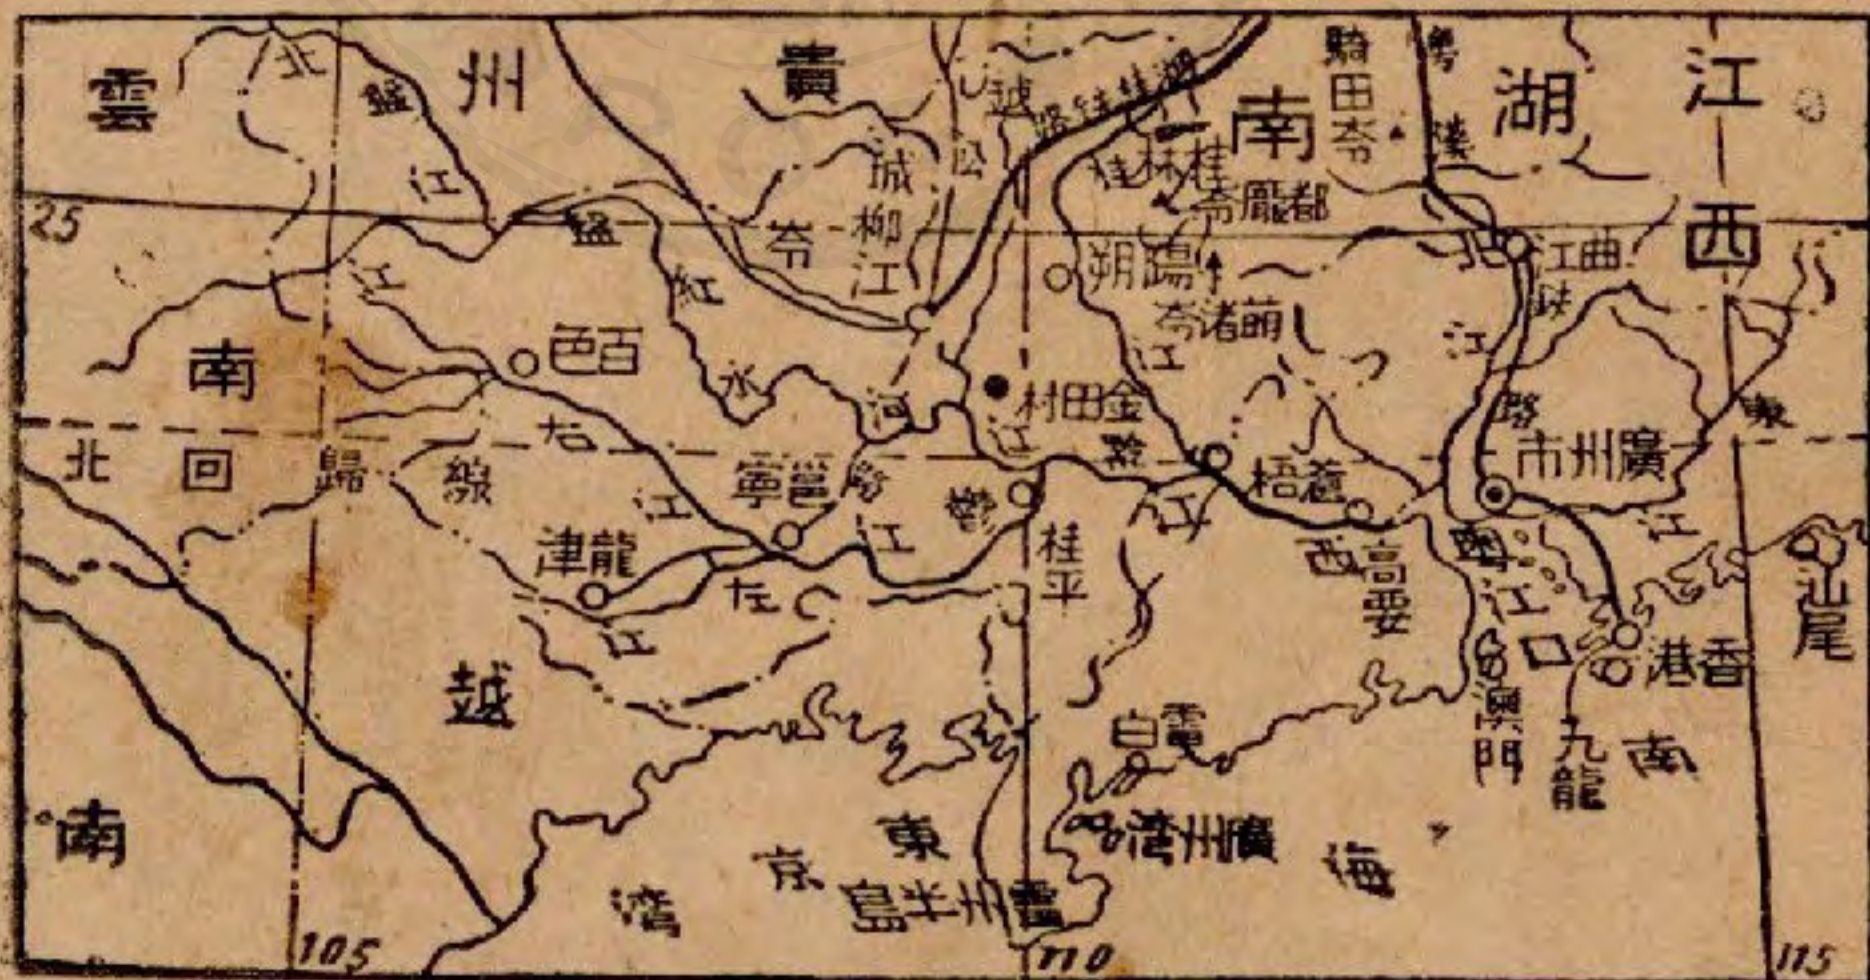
雲　州　貴
南
湖
江
西
南
駱田奇
粵漢
桂林桂
奇龍都
城
柳
江
公
路
鉄
桂
路
越
25
紅
水
河
盤
江
北
盤
江
朔陽
奇諸前
江
百色
金田村
蒼梧
廣州市
曲江
路
江
南
回
歸
線
北
右
江
南寧
邕
江
鬱
桂平
高要
西
粵
江
口
香港
尾
山
龍津
左
江
越
白雷
澳門
九龍
南
廣州灣
海
南
東
京
灣
雷州半島
105
110
115